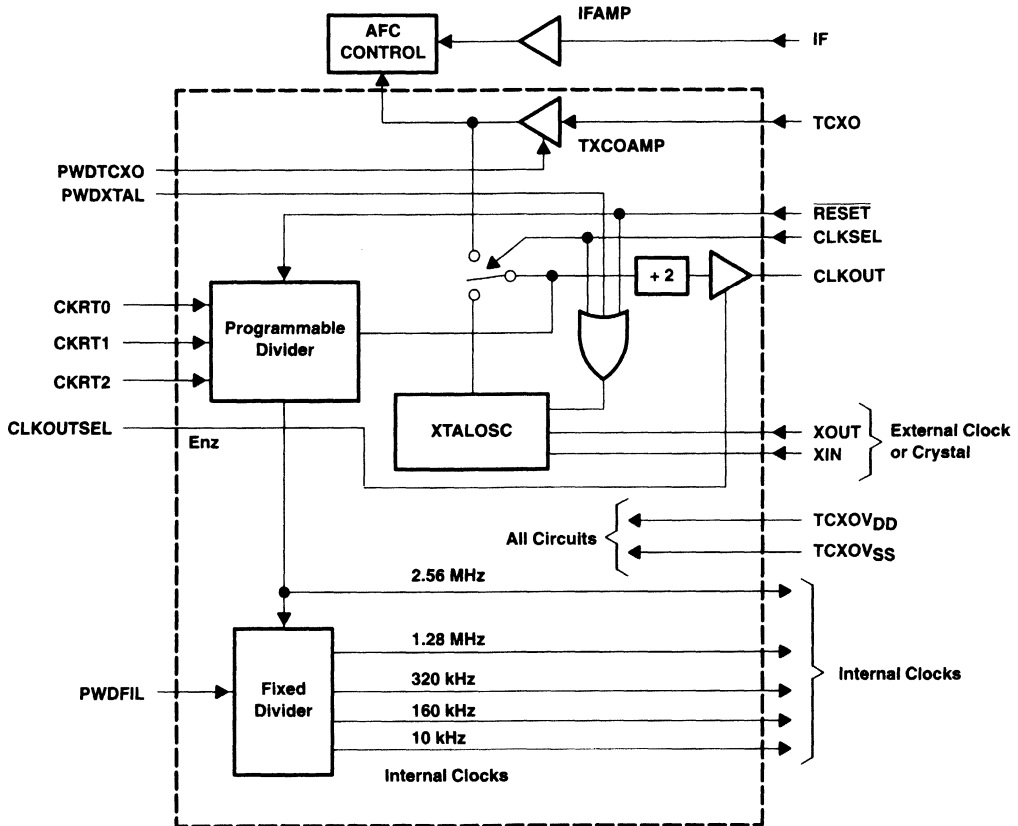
AFC CONTROL

IFAMP

IF

TCXO

TXCOAMP

PWDTCXO

PWDXTAL

$\overline{RESET}$

CLKSEL

+ 2

CLKOUT

CKRT0

CKRT1

CKRT2

Programmable Divider

XTALOSC

CLKOUTSEL

Enz

XOUT

XIN

External Clock or Crystal

All Circuits

TCXOV$_{DD}$

TCXOV$_{SS}$

2.56 MHz

1.28 MHz

320 kHz

160 kHz

10 kHz

PWDFIL

Fixed Divider

Internal Clocks

Internal Clocks